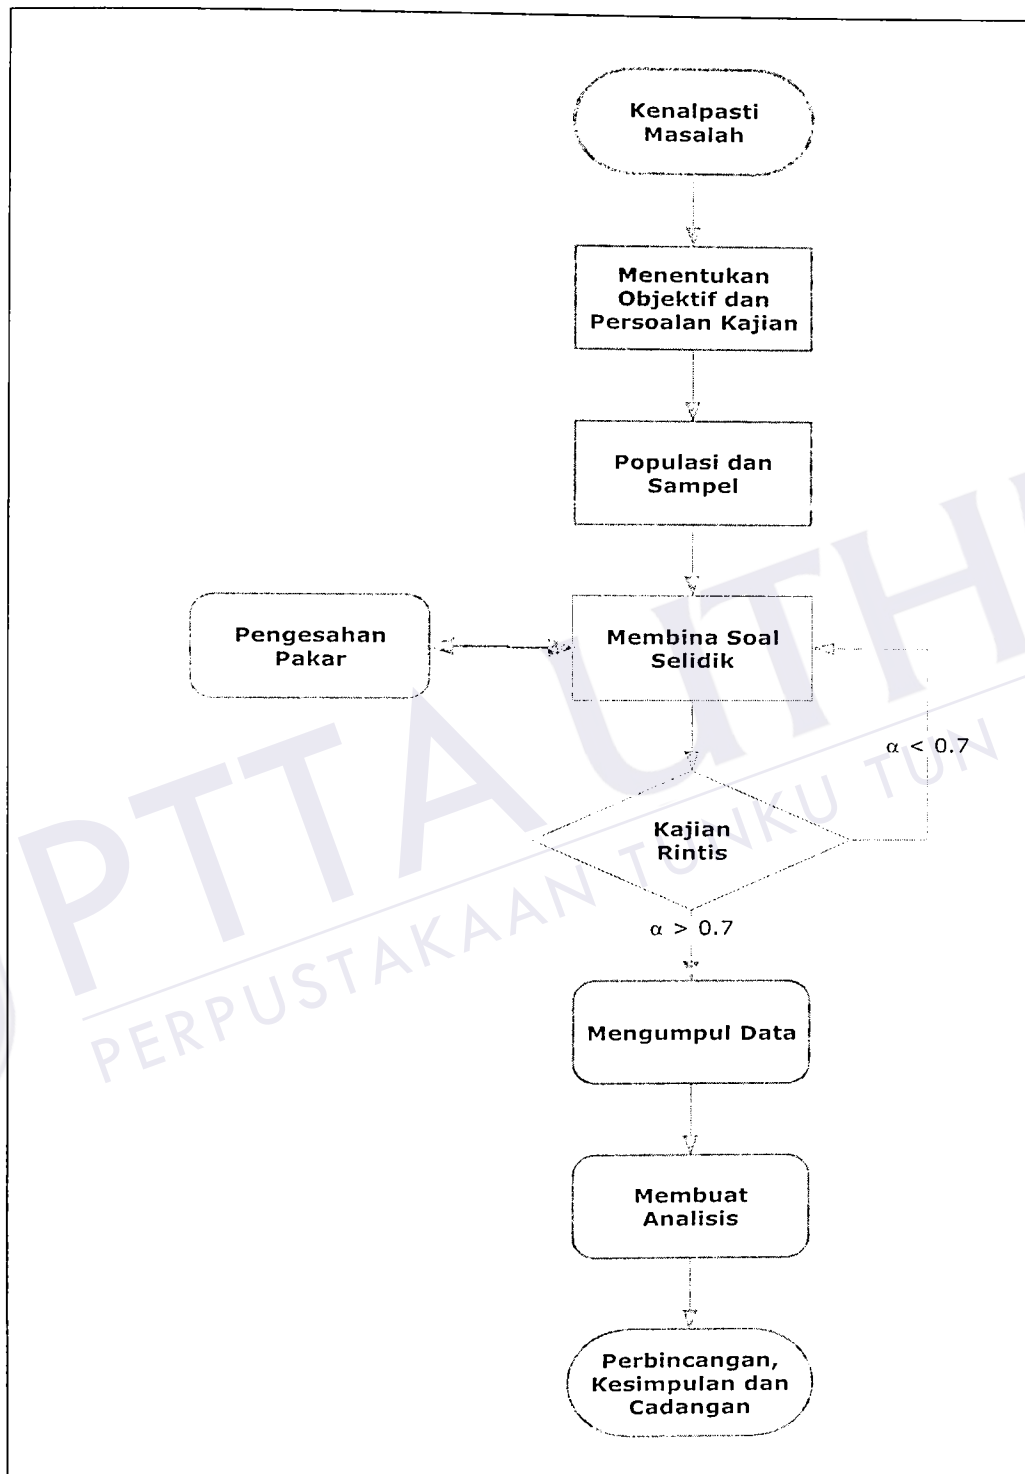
Kenalpasti Masalah

Menentukan Objektif dan Persoalan Kajian

Populasi dan Sampel

Pengesahan Pakar

Membina Soal Selidik

$\alpha < 0.7$

Kajian Rintis

$\alpha > 0.7$

Mengumpul Data

Membuat Analisis

Perbincangan, Kesimpulan dan Cadangan

PTTA UTHM
PERPUSTAKAAN TUNKU TUN